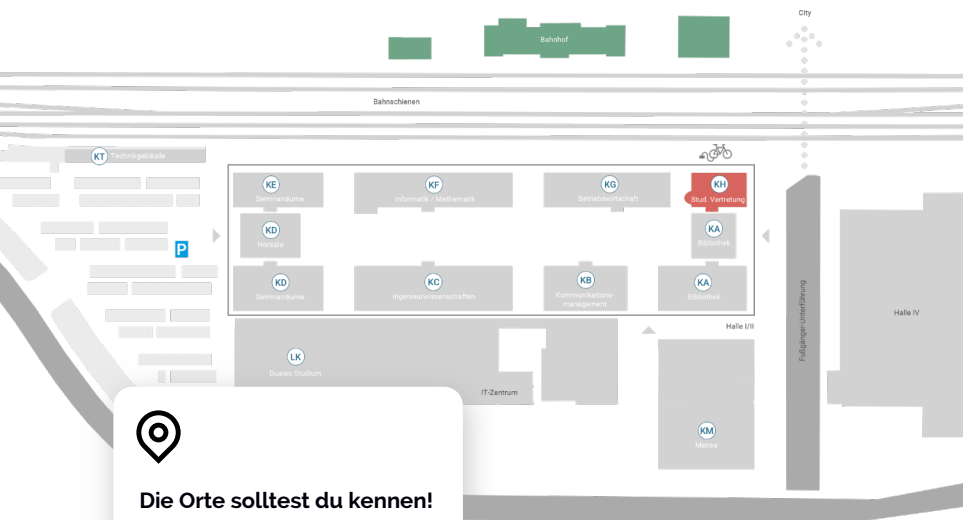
City

Bahnhof

Bahnschienen

KT Technikgebäude

KE Seminarräume

KF Informatik / Mathematik

KG Betriebswirtschaft

KH Stud. Vertretung

KD Hörsäle

KA Bibliothek

P

KD Seminarräume

KC Ingenieurwissenschaften

KB Kommunikationsmanagement

KA Bibliothek

Halle I/II

Fußgänger-Unterführung

Halle IV

LK Duales Studium

IT-Zentrum

KM Mensa

Die Orte solltest du kennen!